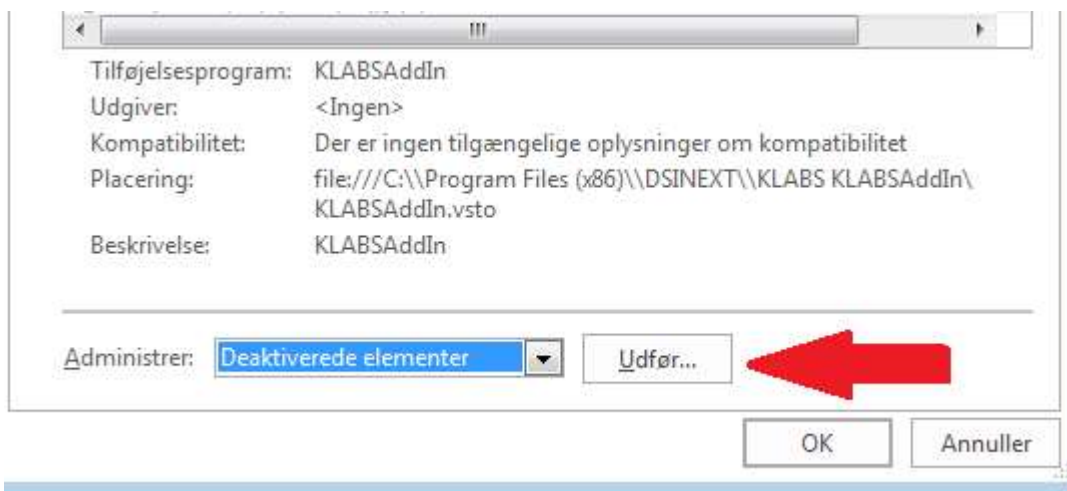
Tilføjelsesprogram: KLABSAddIn
Udgiver: <Ingen>
Kompatibilitet: Der er ingen tilgængelige oplysninger om kompatibilitet
Placering: file:///C:\\Program Files (x86)\\DSINEXT\\KLABS KLABSAddIn\ KLABSAddIn.vsto
Beskrivelse: KLABSAddIn

Administrer: Deaktiverede elementer
Udfør...

OK
Annuller